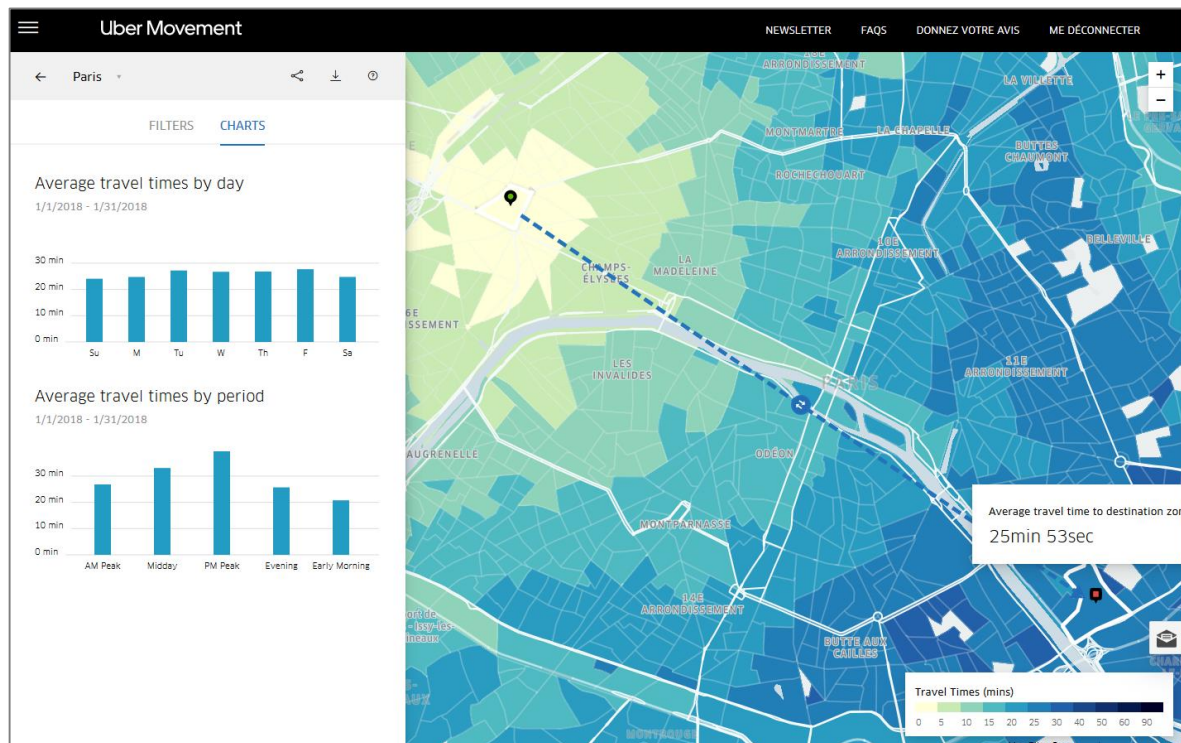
Uber Movement

NEWSLETTER FAQS DONNEZ VOTRE AVIS ME DÉCONNECTER

Paris

FILTERS CHARTS

Average travel times by day
1/1/2018 - 1/31/2018

30 min
20 min
10 min
0 min
Su M Tu W Th F Sa

Average travel times by period
1/1/2018 - 1/31/2018

30 min
20 min
10 min
0 min
AM Peak Midday PM Peak Evening Early Morning

ARRONDISSEMENT
LA VILLETTE
MONTMARTRE
LA CHAPELLE
BUTTES CHAUMONT
ROCHECHOUART
10E ARRONDISSEMENT
BELLEVILLE
CHAMPS-ÉLYSÉES
LA MADELEINE
6E
ISSEMENT
LES INVALIDES
PARIS
11E ARRONDISSEMENT
AUGRENELLE
ODÉON
MONTPARNASSE
14E ARRONDISSEMENT
BUTTE AUX CAILLES
ort de
-Issy-les-
lineaux

+
−

Average travel time to destination zo
25min 53sec

Travel Times (mins)
0 5 10 15 20 25 30 40 50 60 90